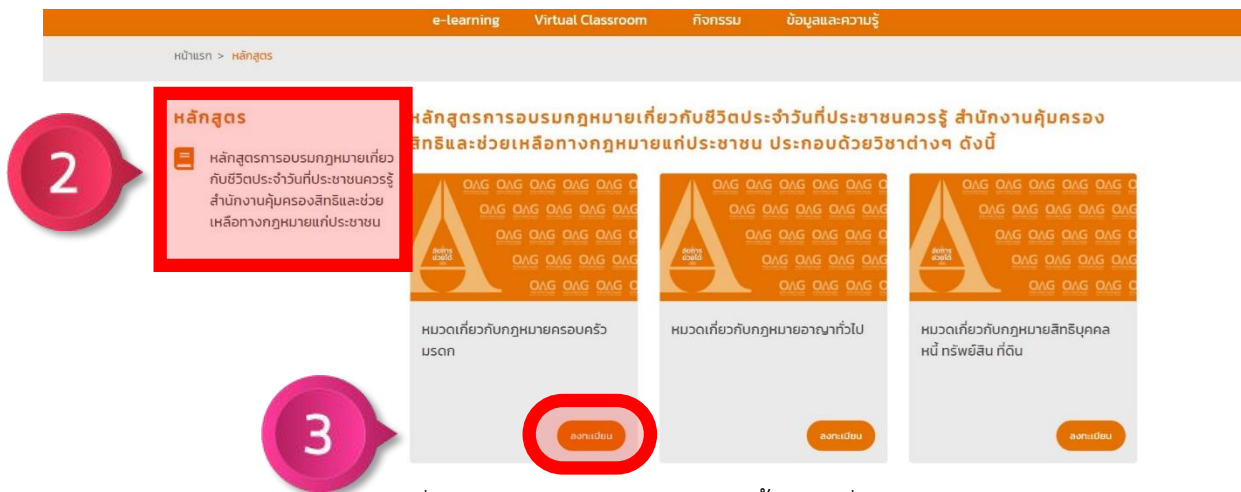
e-learning Virtual Classroom กิจกรรม ข้อมูลและความรู้

หน้าแรก > หลักสูตร

หลักสูตร

หลักสูตรการอบรมกฎหมายเกี่ยวกับชีวิตประจำวันที่ประชาชนควรรู้ สำนักงานคุ้มครองสิทธิและช่วยเหลือทางกฎหมายแก่ประชาชน

2

หลักสูตรการอบรมกฎหมายเกี่ยวกับชีวิตประจำวันที่ประชาชนควรรู้ สำนักงานคุ้มครองสิทธิและช่วยเหลือทางกฎหมายแก่ประชาชน ประกอบด้วยวิชาต่างๆ ดังนี้

OAG OAG OAG OAG OAG

หมวดเกี่ยวกับกฎหมายครอบครัว มรดก

ลงทะเบียน

หมวดเกี่ยวกับกฎหมายอาญาทั่วไป

ลงทะเบียน

หมวดเกี่ยวกับกฎหมายสิทธิบุคคล หนี้ ทรัพย์สิน ที่ดิน

ลงทะเบียน

3